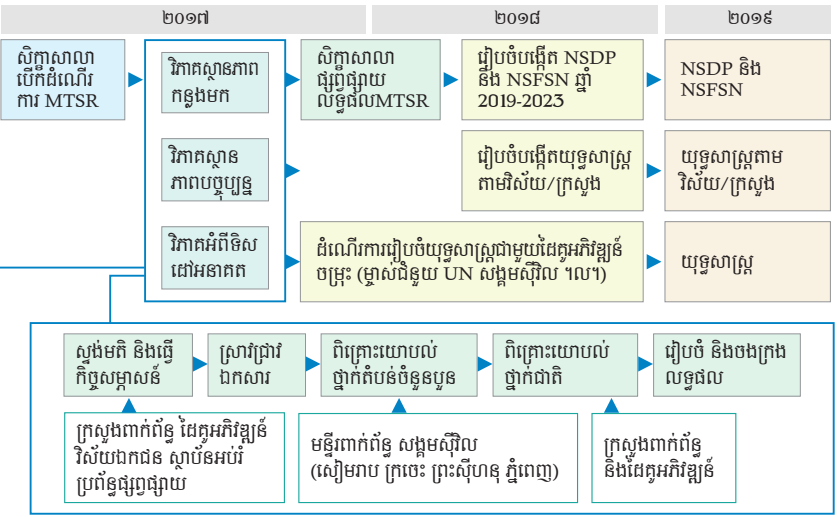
២០១៧

២០១៨

២០១៩

សិក្ខាសាលាបើកដំណើរការ MTSR

វិភាគស្ថានភាពកន្លងមក

វិភាគស្ថានភាពបច្ចុប្បន្ន

វិភាគអំពីទិសដៅអនាគត

សិក្ខាសាលាផ្សព្វផ្សាយលទ្ធផលMTSR

រៀបចំបង្កើត NSDP និង NSFSN ឆ្នាំ 2019-2023

NSDP និង NSFSN

រៀបចំបង្កើតយុទ្ធសាស្ត្រតាមវិស័យ/ក្រសួង

យុទ្ធសាស្ត្រតាមវិស័យ/ក្រសួង

ដំណើរការរៀបចំយុទ្ធសាស្ត្រជាមួយដៃគូអភិវឌ្ឍន៍ចម្រុះ (ម្ចាស់ជំនួយ UN សង្គមស៊ីវិល ។ល។)

យុទ្ធសាស្ត្រ

ស្ទង់មតិ និងធ្វើកិច្ចសម្ភាសន៍

ស្រាវជ្រាវឯកសារ

ពិគ្រោះយោបល់ថ្នាក់តំបន់ចំនួនបួន

ពិគ្រោះយោបល់ថ្នាក់ជាតិ

រៀបចំ និងចងក្រងលទ្ធផល

ក្រសួងពាក់ព័ន្ធ ដៃគូអភិវឌ្ឍន៍ វិស័យឯកជន ស្ថាប័នអប់រំ ប្រព័ន្ធផ្សព្វផ្សាយ

មន្ទីរពាក់ព័ន្ធ សង្គមស៊ីវិល (សៀមរាប ក្រចេះ ព្រះសីហនុ ភ្នំពេញ)

ក្រសួងពាក់ព័ន្ធ និងដៃគូអភិវឌ្ឍន៍